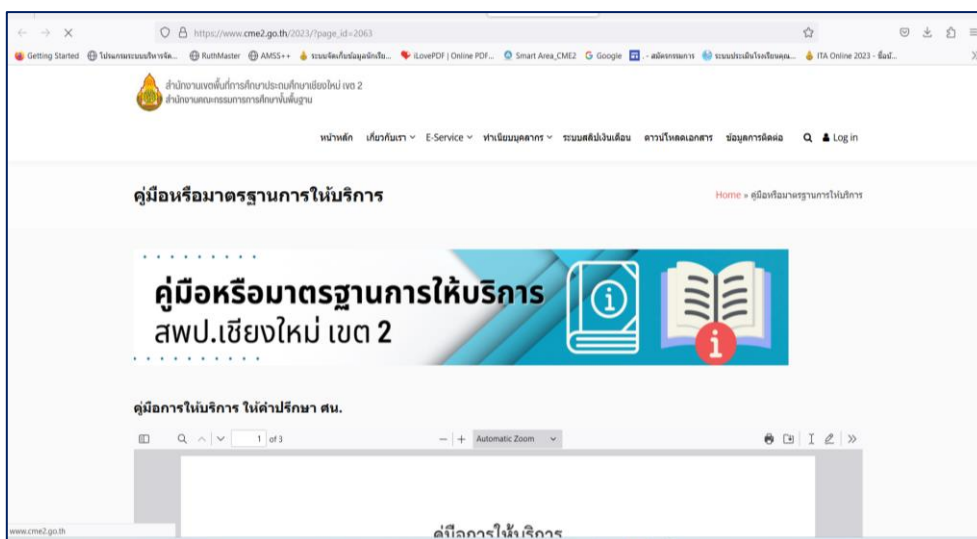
https://www.cme2.go.th/2023/?page_id=2063

Getting Started โปรแกรมระบบบริหารจัด... RuthMaster AMSS++ ระบบจัดเก็บข้อมูลนักเรียน... iLovePDF | Online PDF... Smart Area_CME2 Google - สมัครสมาชิก... ระบบประเมินโรงเรียนคุณ... ITA Online 2023 - ขั้นต...

สำนักงานเขตพื้นที่การศึกษาประถมศึกษาเชียงใหม่ เขต 2
สำนักงานคณะกรรมการการศึกษาขั้นพื้นฐาน

หน้าหลัก เกี่ยวกับเรา E-Service ทำเนียบบุคลากร ระบบสลิปเงินเดือน ดาวน์โหลดเอกสาร ข้อมูลการติดต่อ Log in

คู่มือหรือมาตรฐานการให้บริการ

Home » คู่มือหรือมาตรฐานการให้บริการ

คู่มือหรือมาตรฐานการให้บริการ
สพป.เชียงใหม่ เขต 2

คู่มือการให้บริการ ให้คำปรึกษา ศน.

1 of 3

Automatic Zoom

คู่มือการให้บริการ

www.cme2.go.th